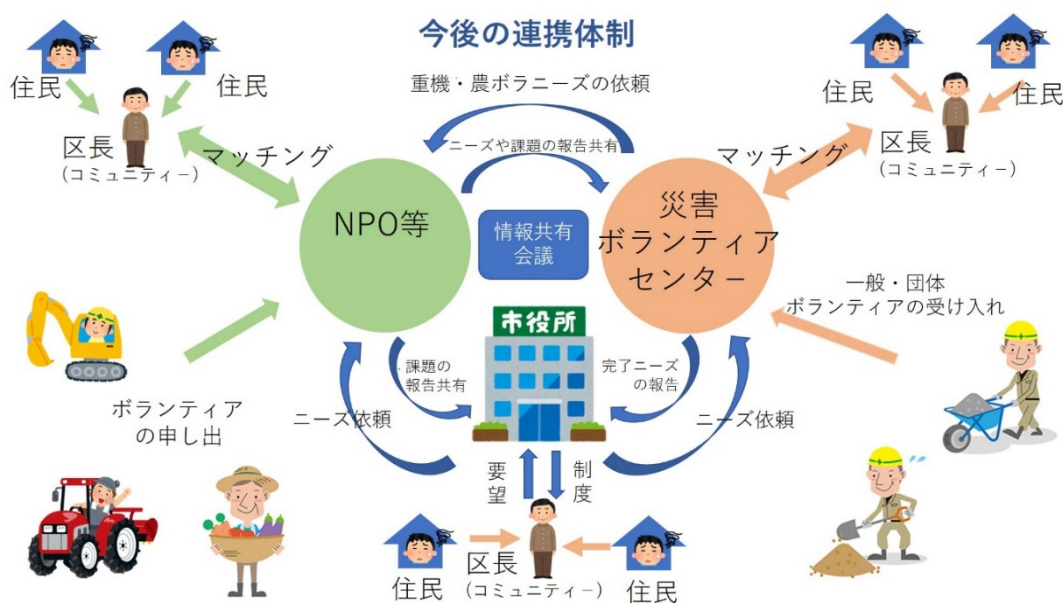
今後の連携体制

住民
住民
区長
(コミュニティー)
マッチング

重機・農ボラニーズの依頼
ニーズや課題の報告共有

住民
住民
区長
(コミュニティー)
マッチング

NPO等
情報共有会議
災害ボランティアセンター

一般・団体ボランティアの受け入れ

市役所

ボランティアの申し出

課題の報告共有
完了ニーズの報告
ニーズ依頼
ニーズ依頼

要望
制度

住民
区長
(コミュニティー)
住民